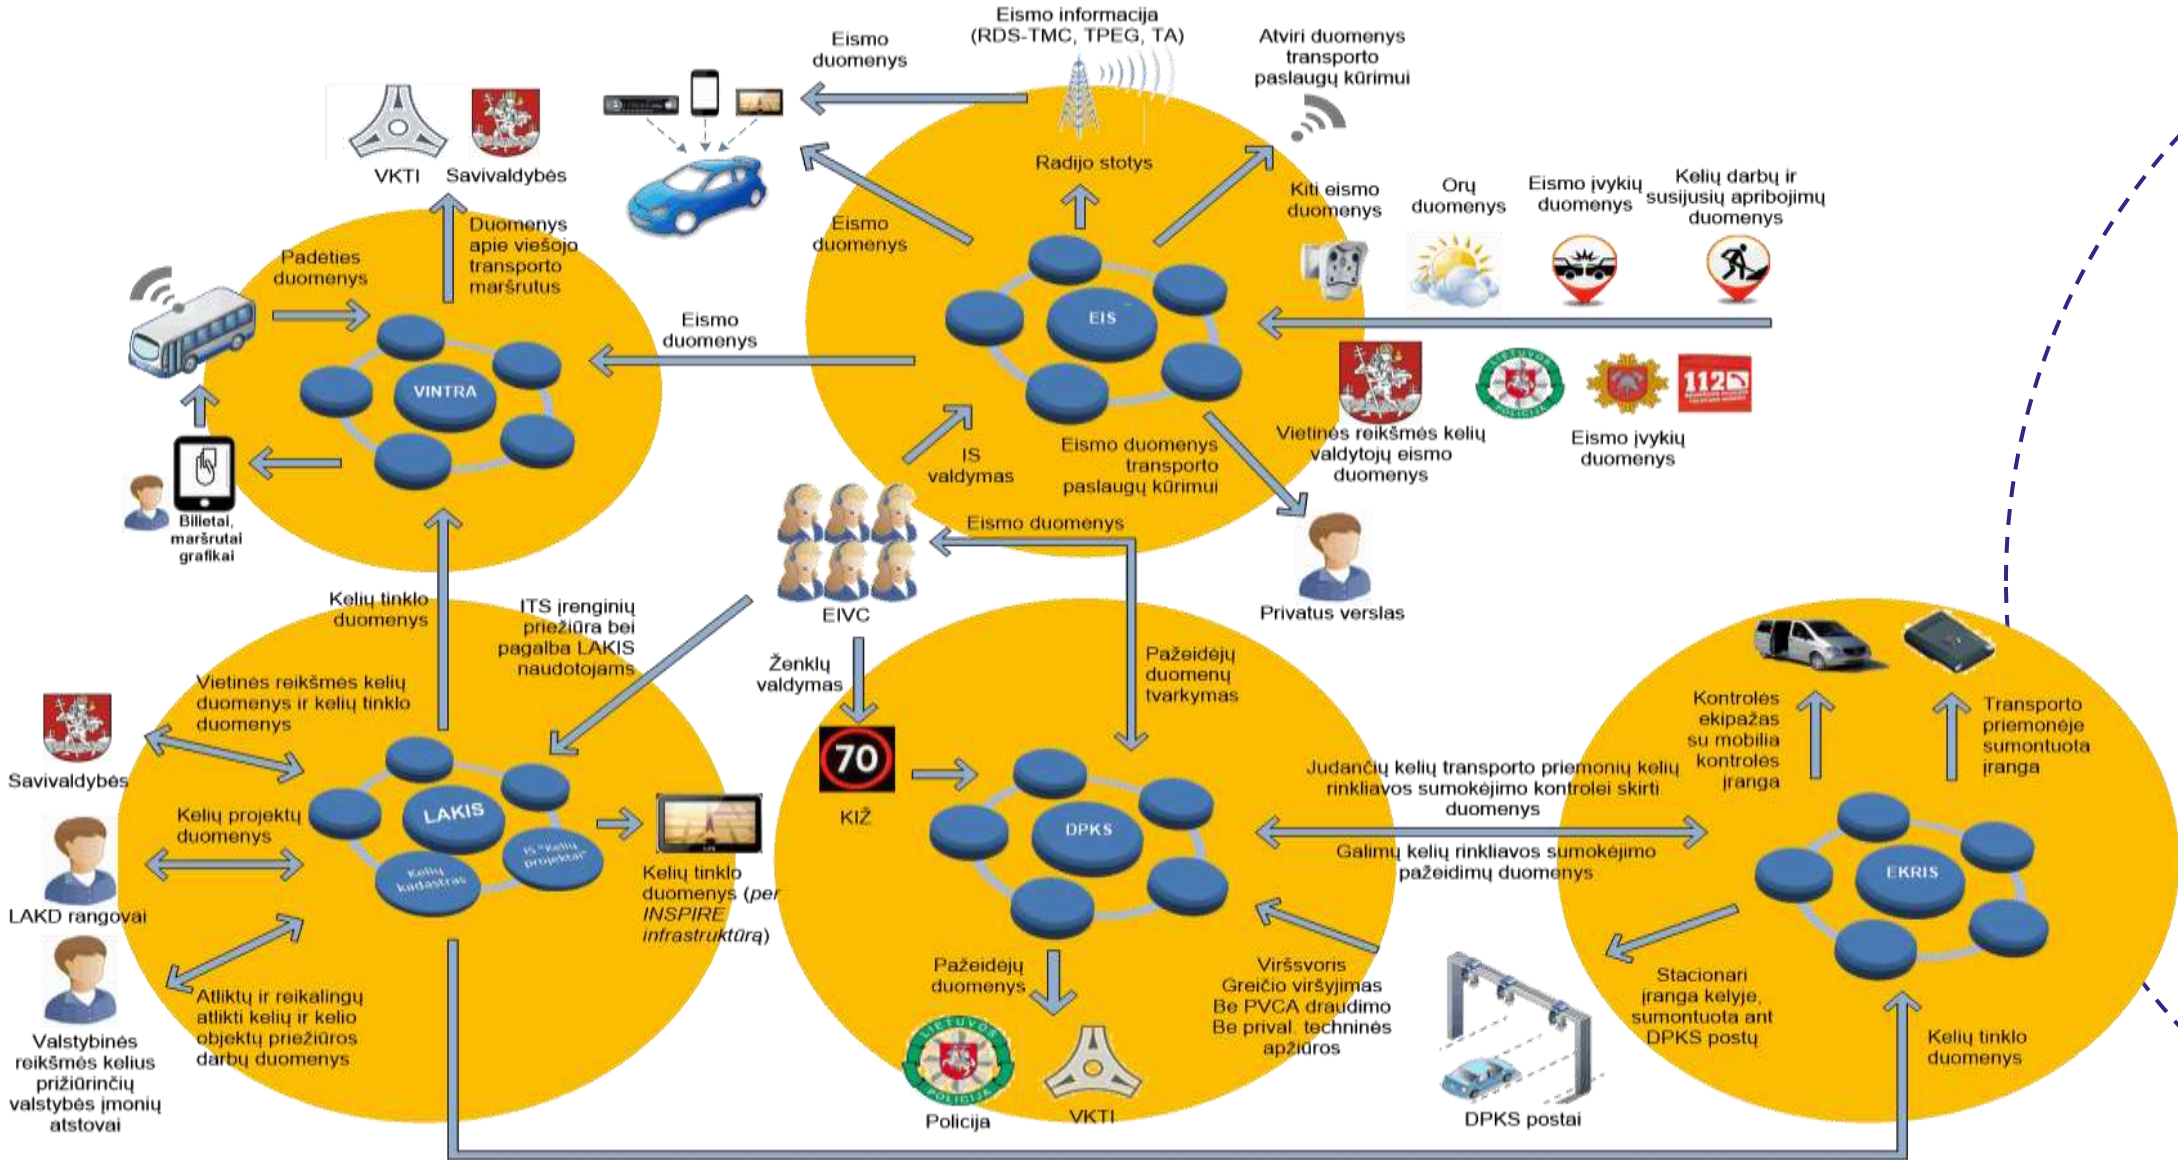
Eismo informacija (RDS-TMC, TPEG, TA)

Eismo duomenys

Atviri duomenys transporto paslaugų kūrimui

VKTI

Savivaldybės

Radijo stotys

Kiti eismo duomenys

Orų duomenys

Eismo įvykių duomenys

Kelių darbų ir susijusių apribojimų duomenys

Eismo duomenys

Duomenys apie viešojo transporto maršrutus

Padėties duomenys

Eismo duomenys

EIS

VINTRA

Vietinės reikšmės kelių valdytojų eismo duomenys

112

Eismo įvykių duomenys

IS valdymas

Eismo duomenys transporto paslaugų kūrimui

Bilietai, maršrutai grafikai

Eismo duomenys

Privatus verslas

EIVC

Kelių tinklo duomenys

ITS įrenginių priežiūra bei pagalba LAKIS naudotojams

Ženklų valdymas

Pažeidėjų duomenų tvarkymas

Vietinės reikšmės kelių duomenys ir kelių tinklo duomenys

Savivaldybės

70

KIŽ

Kontrolės ekipažas su mobilia kontrolės įranga

Transporto priemonėje sumontuota įranga

LAKIS

Kelių kadastras

IS "Kelių projektai"

Kelių projektų duomenys

LAKD rangovai

Kelių tinklo duomenys (per INSPIRE infrastruktūrą)

DPKS

Judančių kelių transporto priemonių kelių rinkliavos sumokėjimo kontrolei skirti duomenys

Galimų kelių rinkliavos sumokėjimo pažeidimų duomenys

EKRIS

Atliktų ir reikalingų atlikti kelių ir kelio objektų priežiūros darbų duomenys

Valstybinės reikšmės kelius prižiūrinčių valstybės įmonių atstovai

Pažeidėjų duomenys

Viršsvoris
Greičio viršijimas
Be PVCA draudimo
Be privat. techninės apžiūros

Stacionari įranga kelyje, sumontuota ant DPKS postų

Kelių tinklo duomenys

Policija

VKTI

DPKS postai